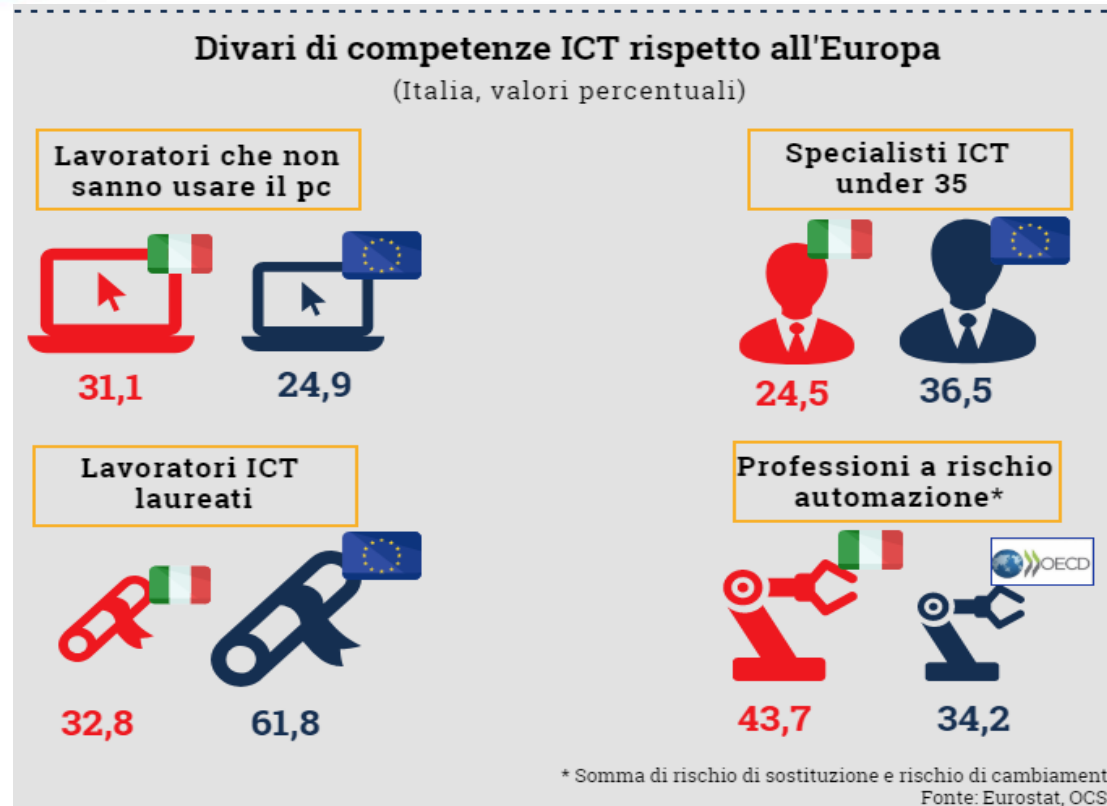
Divari di competenze ICT rispetto all'Europa

(Italia, valori percentuali)

Lavoratori che non sanno usare il pc

31,1

24,9

Specialisti ICT under 35

24,5

36,5

Lavoratori ICT laureati

32,8

61,8

Professioni a rischio automazione*

OECD

43,7

34,2

* Somma di rischio di sostituzione e rischio di cambiament

Fonte: Eurostat, OCS